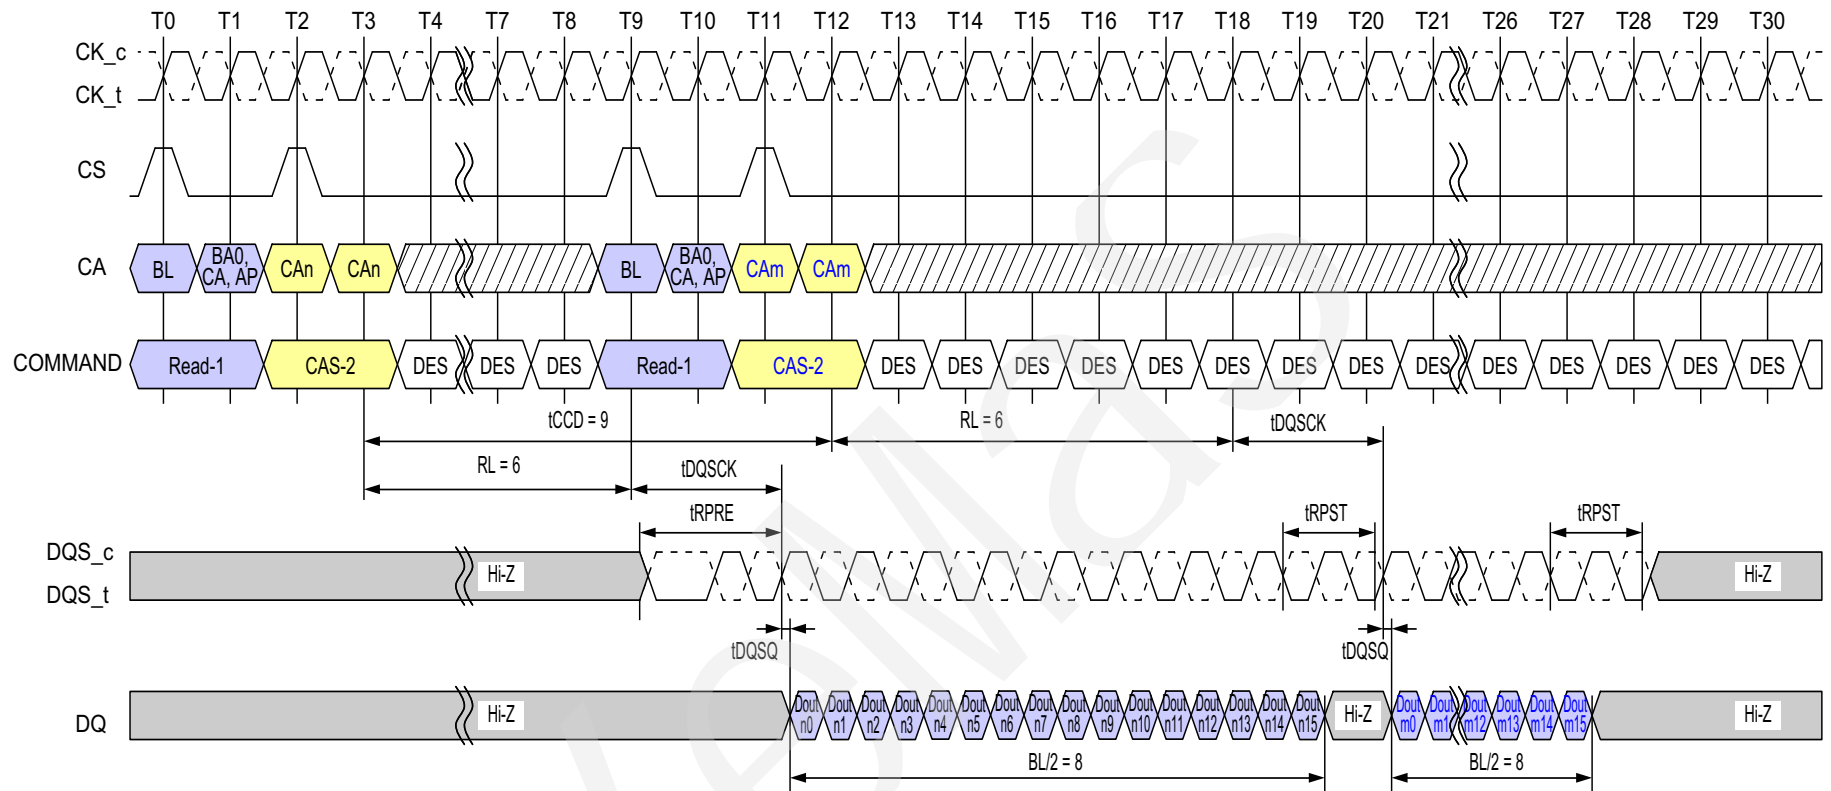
T0 T1 T2 T3 T4 T7 T8 T9 T10 T11 T12 T13 T14 T15 T16 T17 T18 T19 T20 T21 T26 T27 T28 T29 T30

CK_c
CK_t

CS

CA
BL
BA0, CA, AP
CAn
CAn
BL
BA0, CA, AP
CAm
CAm

COMMAND
Read-1
CAS-2
DES
DES
DES
Read-1
CAS-2
DES
DES
DES
DES
DES
DES
DES
DES
DES
DES
DES
DES
DES
DES

tCCD = 9
RL = 6
tDQSCK
RL = 6
tDQSCK
tRPRE
tRPST
tRPST

DQS_c
DQS_t
Hi-Z
Hi-Z

tDQSQ
tDQSQ

DQ
Hi-Z
Dout n0
Dout n1
Dout n2
Dout n3
Dout n4
Dout n5
Dout n6
Dout n7
Dout n8
Dout n9
Dout n10
Dout n11
Dout n12
Dout n13
Dout n14
Dout n15
Hi-Z
Dout m0
Dout m1
Dout m12
Dout m13
Dout m14
Dout m15
Hi-Z

BL/2 = 8
BL/2 = 8